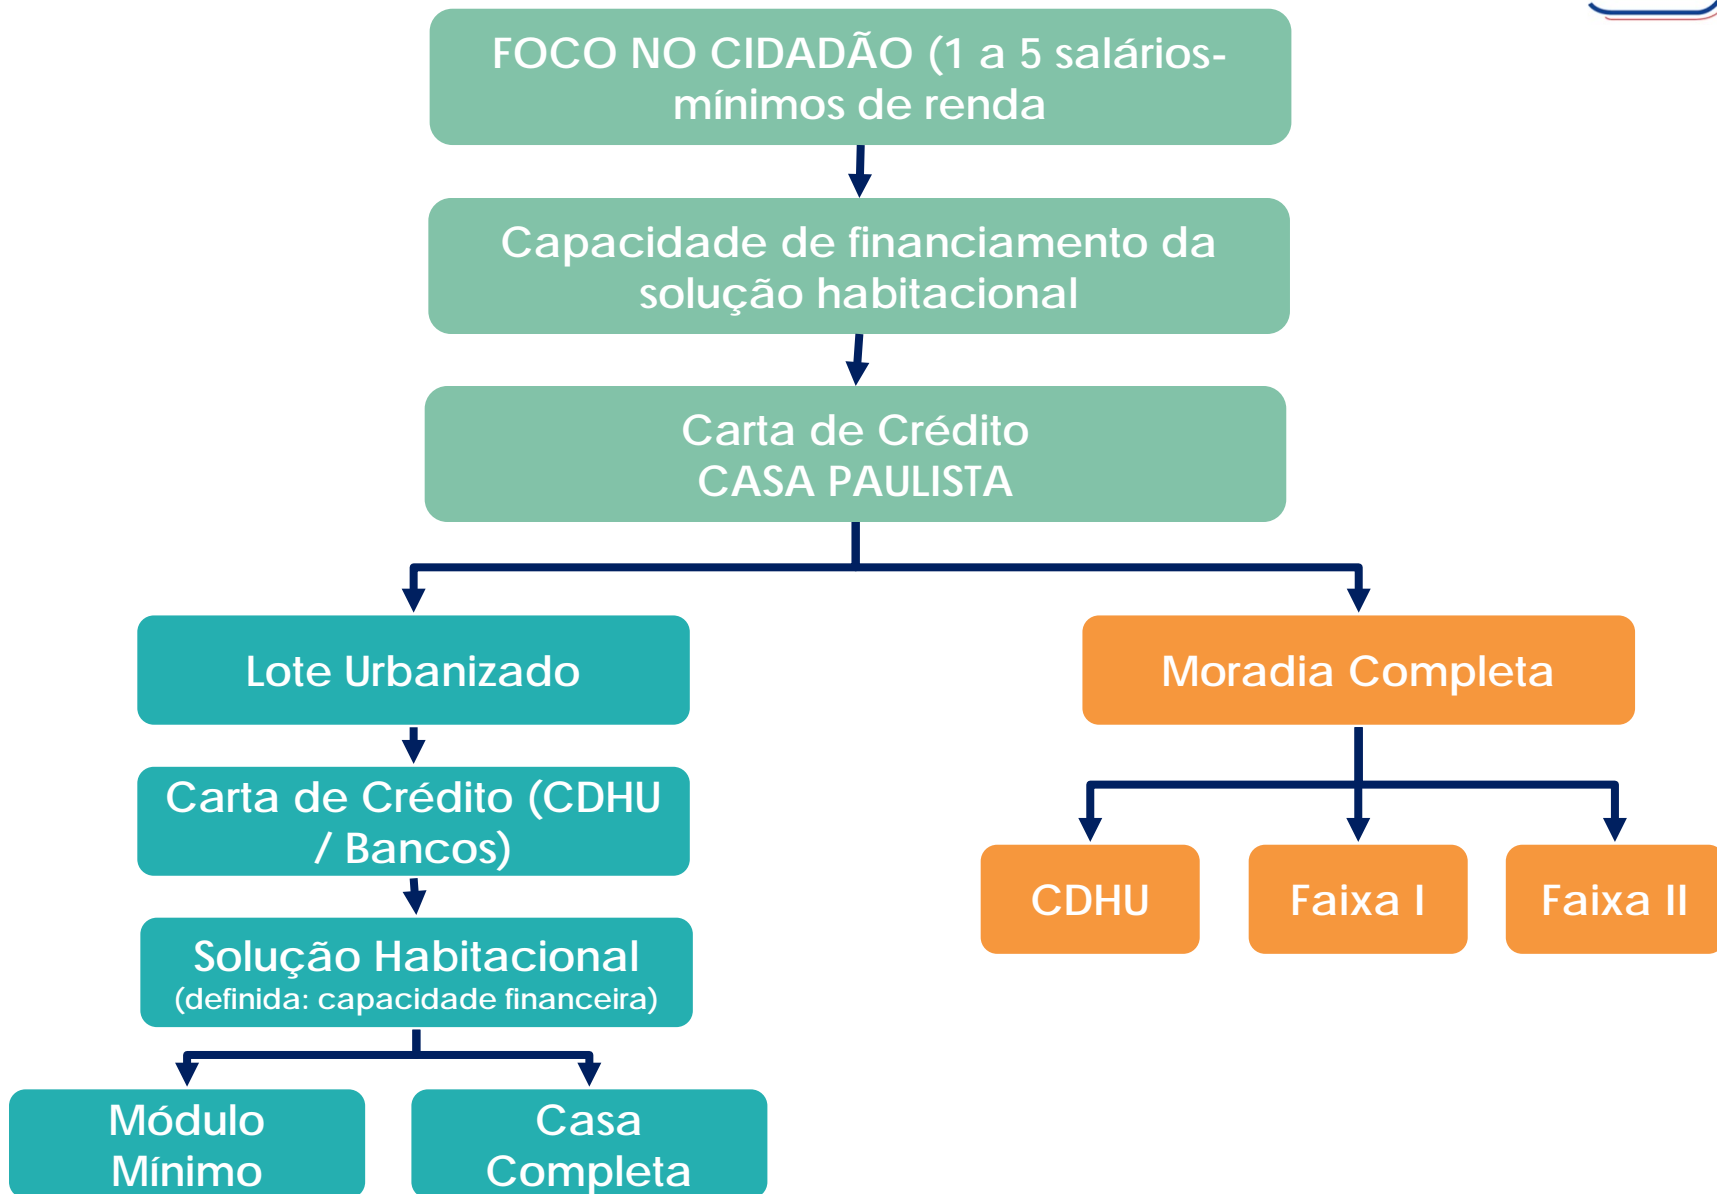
FOCO NO CIDADÃO (1 a 5 salários-mínimos de renda

Capacidade de financiamento da solução habitacional

Carta de Crédito
CASA PAULISTA

Lote Urbanizado

Carta de Crédito (CDHU / Bancos)

Solução Habitacional
(definida: capacidade financeira)

Módulo Mínimo

Casa Completa

Moradia Completa

CDHU

Faixa I

Faixa II